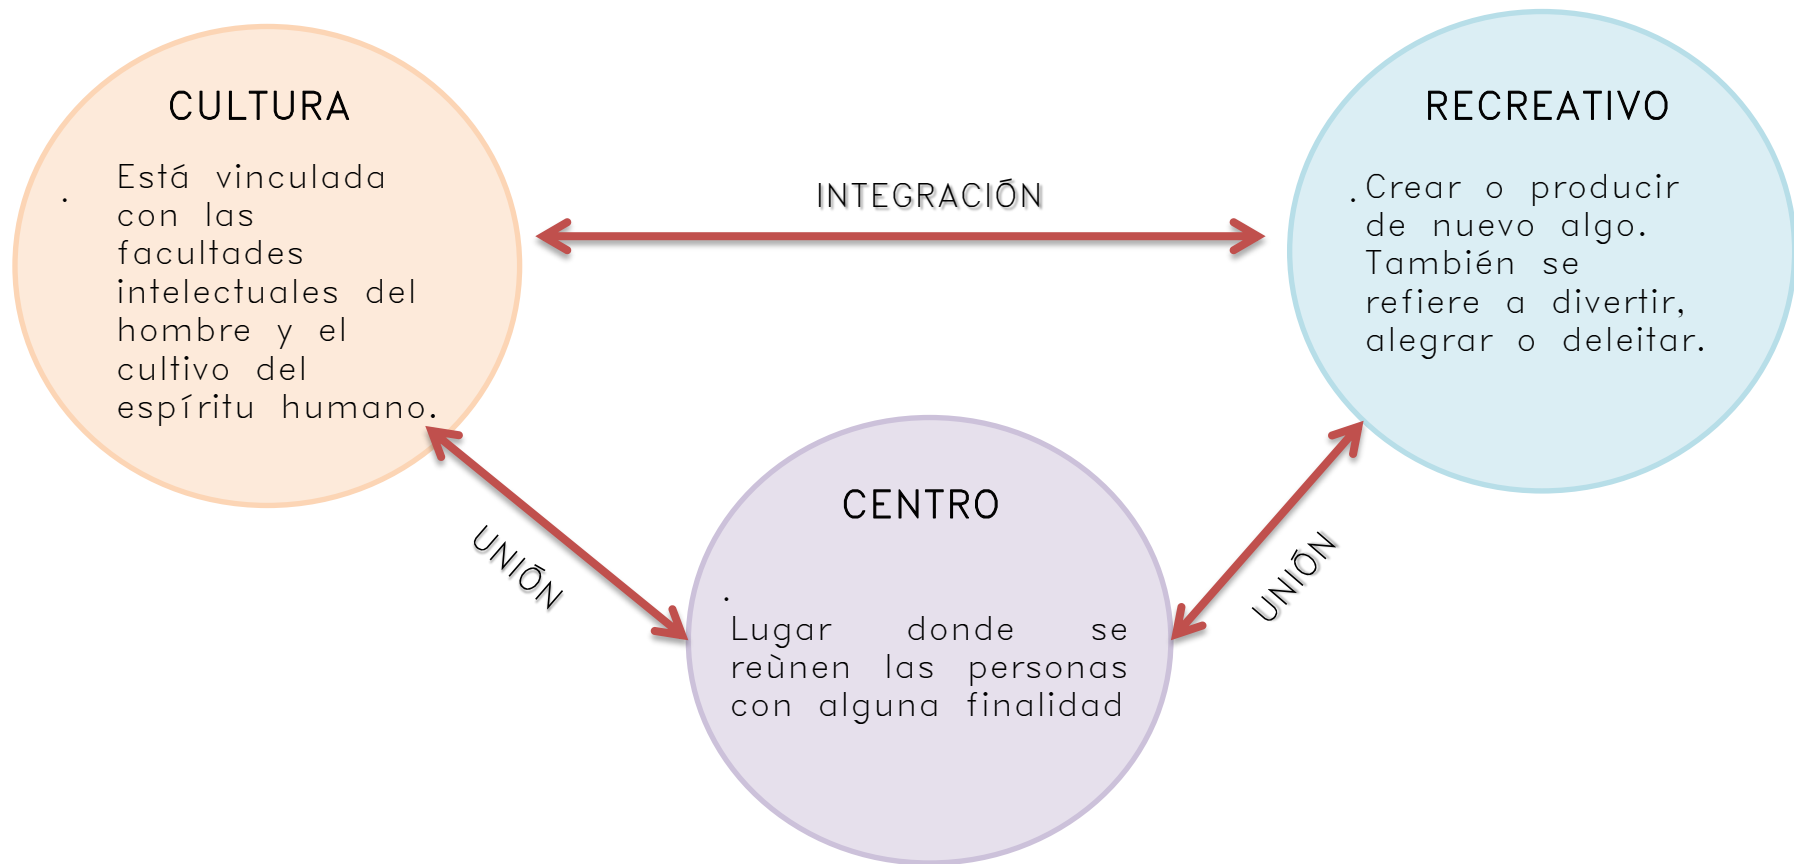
CULTURA

. Está vinculada con las facultades intelectuales del hombre y el cultivo del espíritu humano.

INTEGRACIÓN

RECREATIVO

. Crear o producir de nuevo algo. También se refiere a divertir, alegrar o deleitar.

UNIÕN

CENTRO

. Lugar donde se reùnen las personas con alguna finalidad

UNIÕN